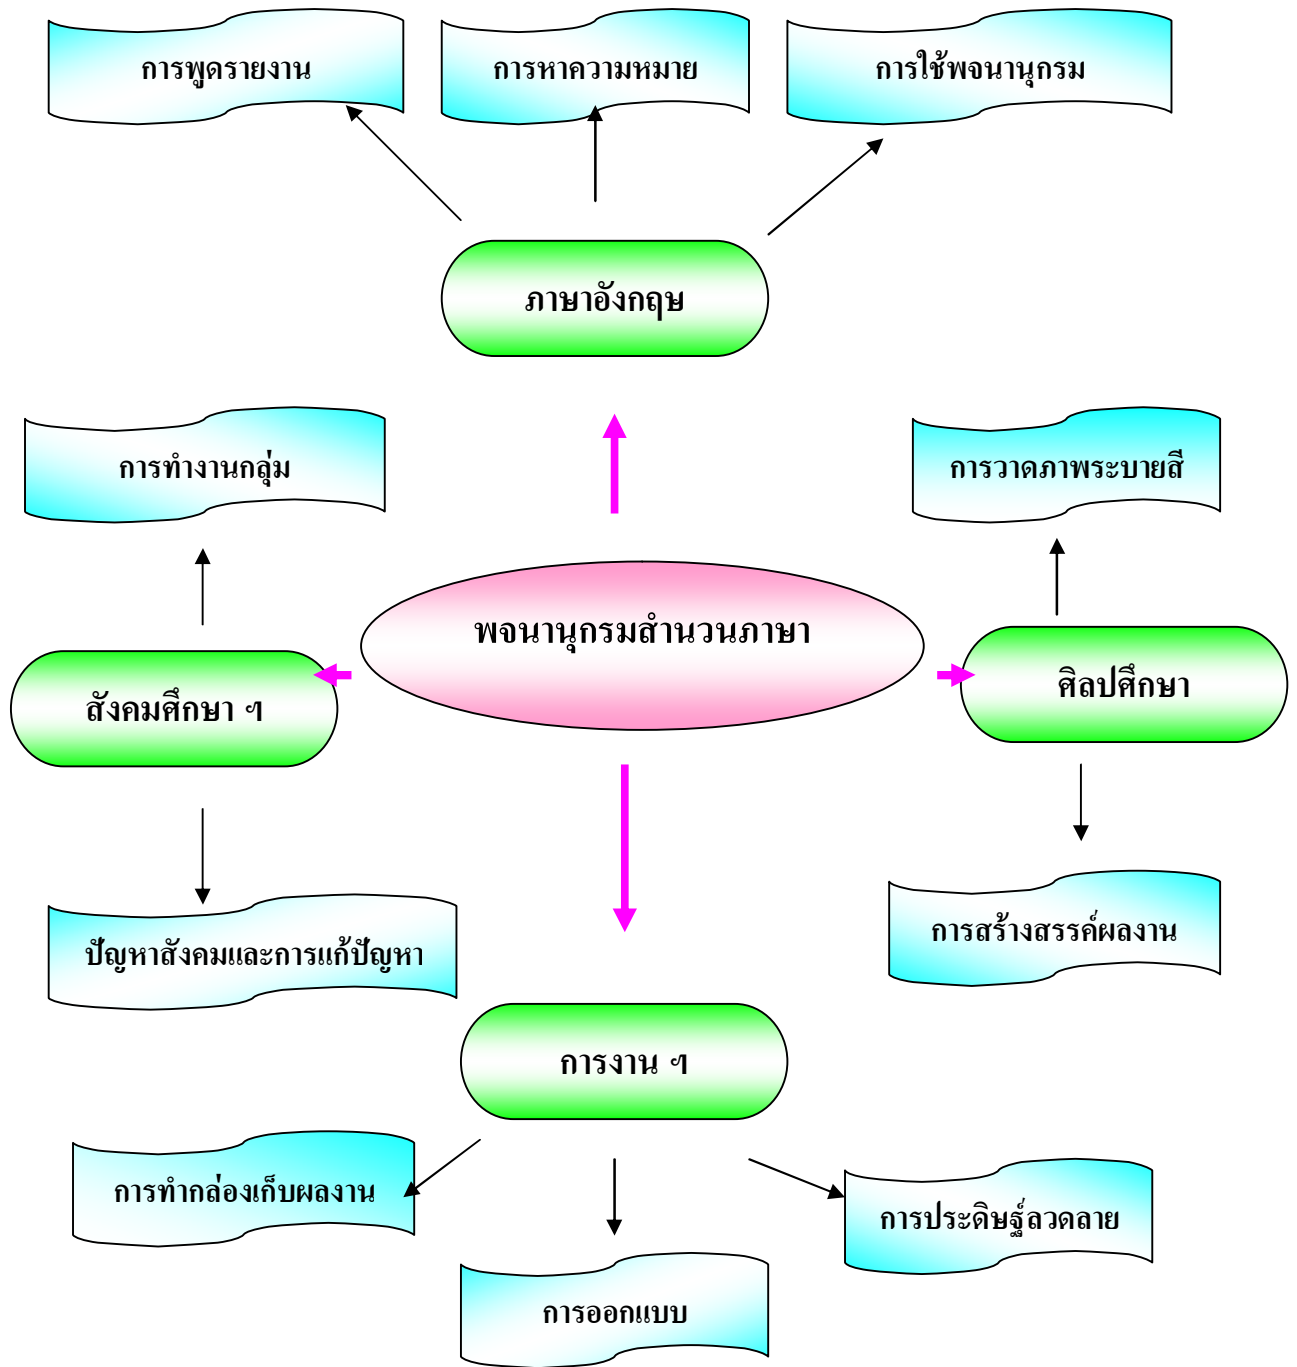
การพูดรายงาน

การหาความหมาย

การใช้พจนานุกรม

ภาษาอังกฤษ

การทำงานกลุ่ม

การวาดภาพระบายสี

พจนานุกรมสำนวนภาษา

สังคมศึกษา ฯ

ศิลปศึกษา

การสร้างสรรค์ผลงาน

ปัญหาสังคมและการแก้ปัญหา

การงาน ฯ

การทำกล่องเก็บผลงาน

การประดิษฐ์ลวดลาย

การออกแบบ